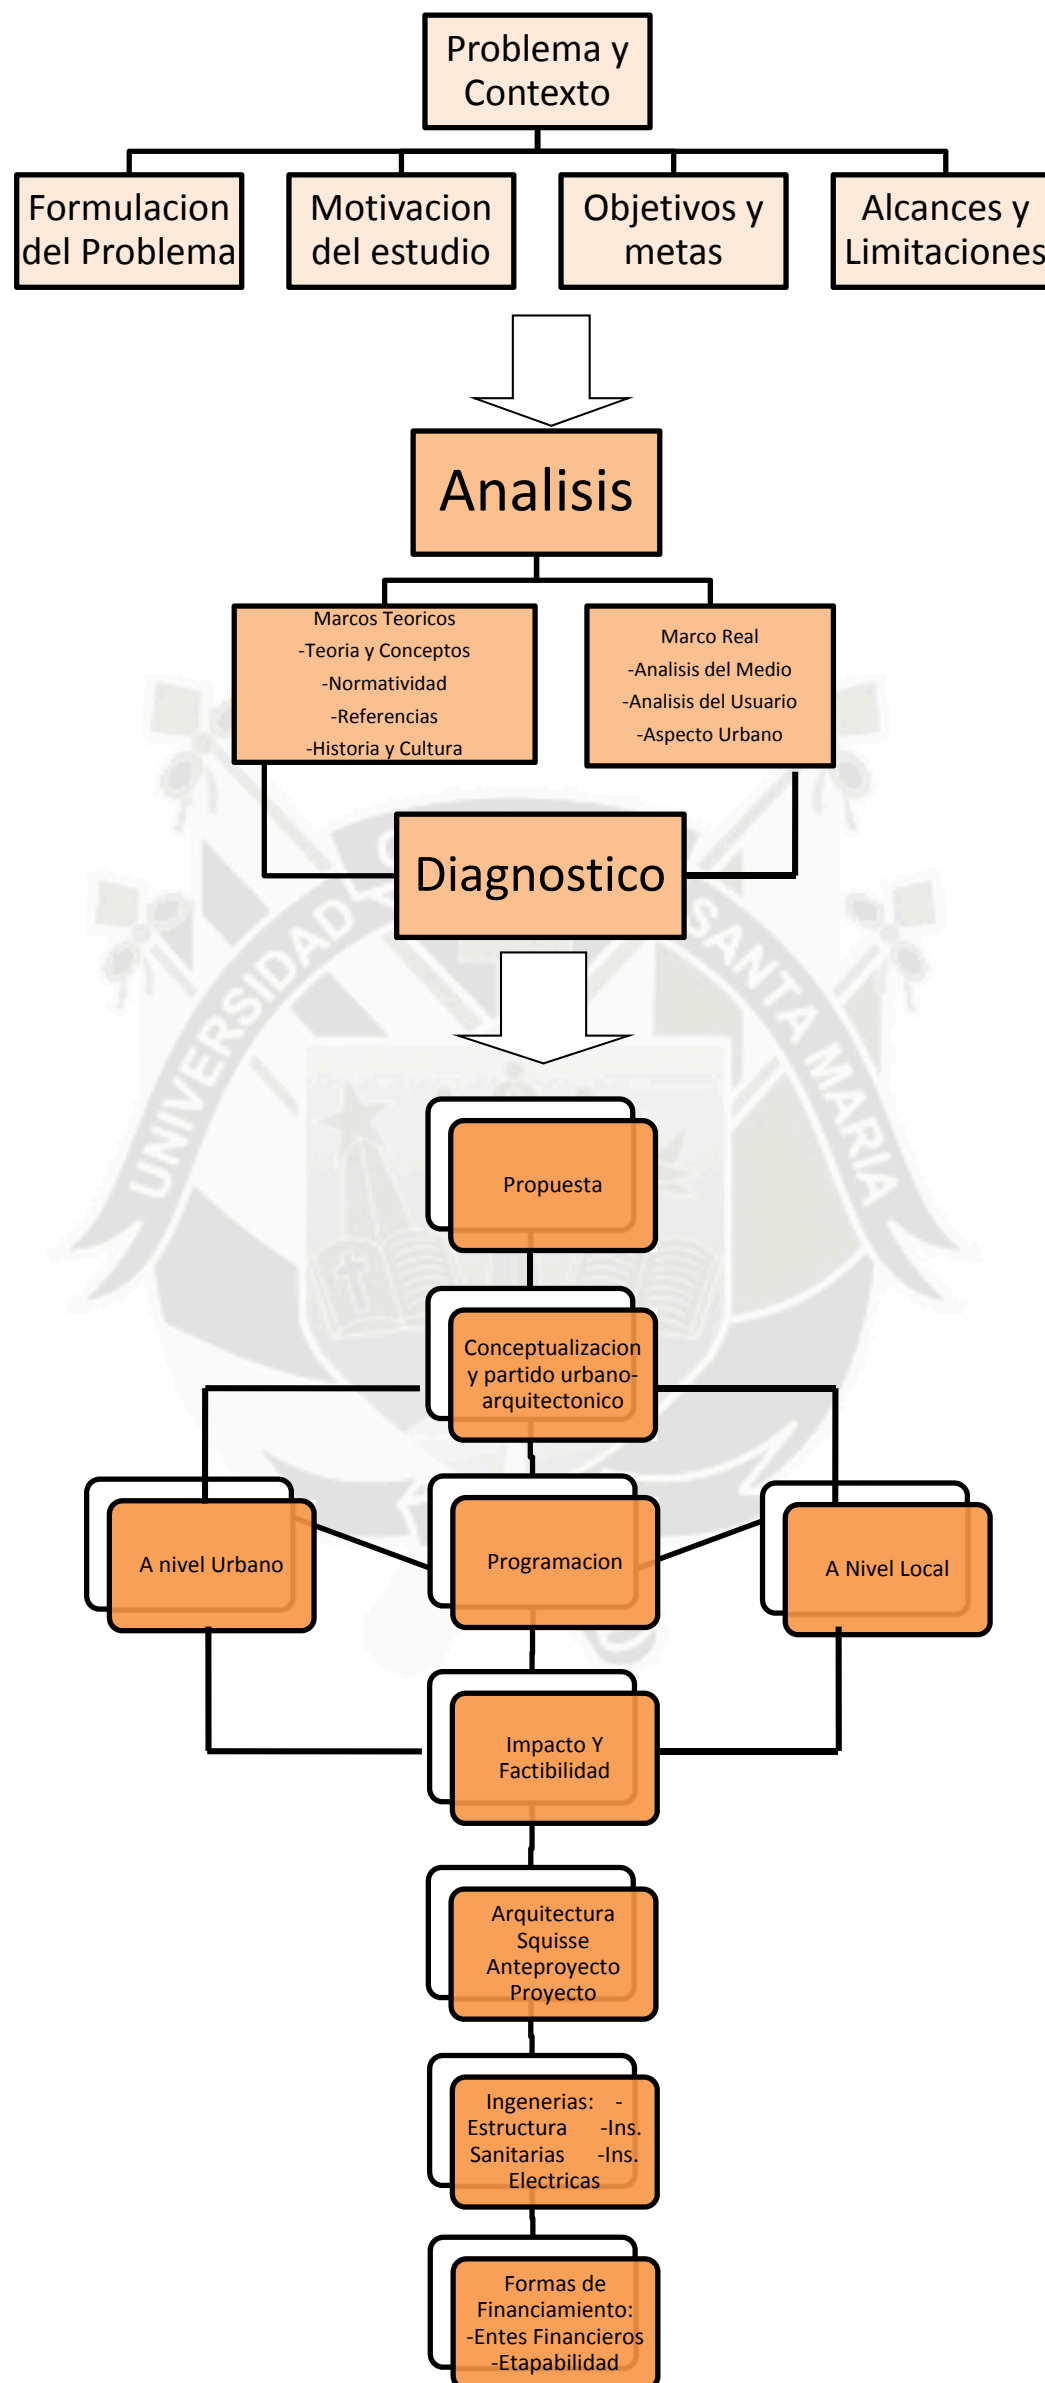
Problema y Contexto

Formulacion del Problema

Motivacion del estudio

Objetivos y metas

Alcances y Limitaciones

Analisis

Marcos Teoricos
-Teoria y Conceptos
-Normatividad
-Referencias
-Historia y Cultura

Marco Real
-Analisis del Medio
-Analisis del Usuario
-Aspecto Urbano

Diagnostico

UNIVERSIDAD CATÓLICA DE SANTA MARÍA

Propuesta

Conceptualizacion y partido urbano-arquitectonico

A nivel Urbano

Programacion

A Nivel Local

Impacto Y Factibilidad

Arquitectura
Squisse
Anteproyecto
Proyecto

Ingenerias: -Estructura -Ins. Sanitarias -Ins. Electricas

Formas de Financiamiento:
-Entes Financieros
-Etapabilidad